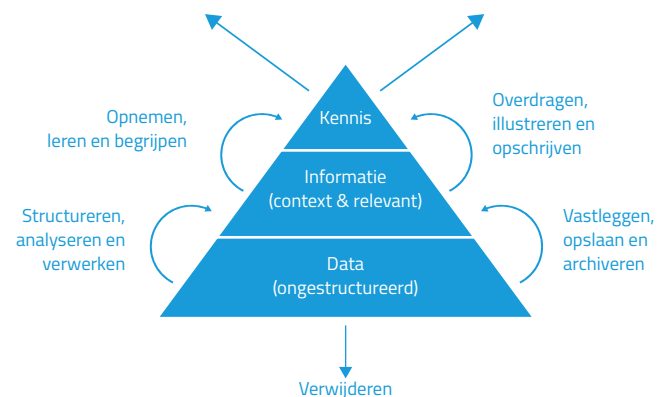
Opnemen, leren en begrijpen

Kennis

Overdragen, illustreren en opschrijven

Structureren, analyseren en verwerken

Informatie (context & relevant)

Vastleggen, opslaan en archiveren

Data (ongestructureerd)

Verwijderen